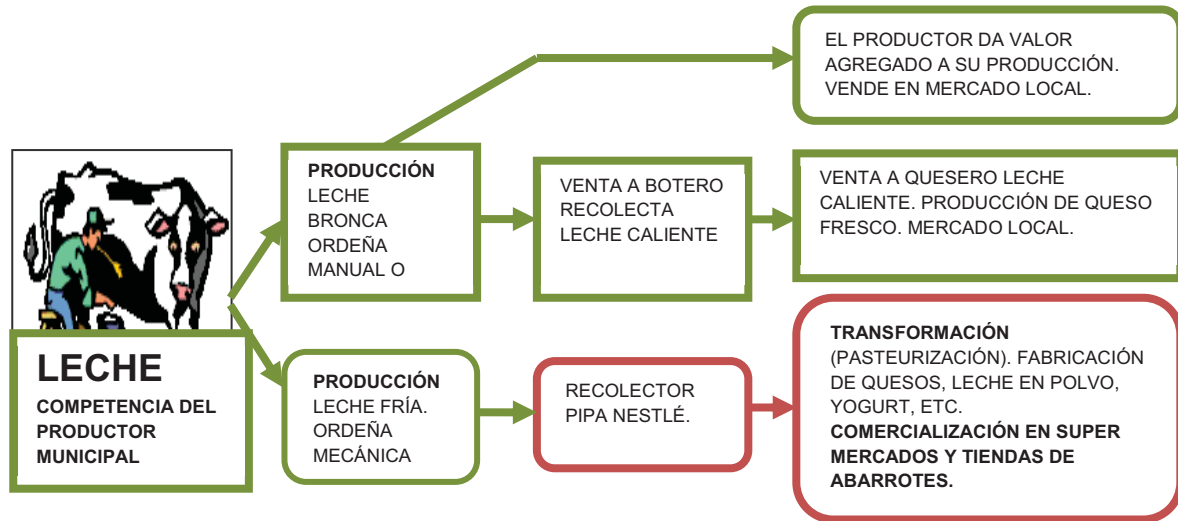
LECHE
COMPETENCIA DEL PRODUCTOR MUNICIPAL

PRODUCCIÓN
LECHE BRONCA ORDEÑA MANUAL O

EL PRODUCTOR DA VALOR AGREGADO A SU PRODUCCIÓN. VENDE EN MERCADO LOCAL.

VENTA A BOTERO RECOLECTA LECHE CALIENTE

VENTA A QUESERO LECHE CALIENTE. PRODUCCIÓN DE QUESO FRESCO. MERCADO LOCAL.

PRODUCCIÓN
LECHE FRÍA. ORDEÑA MECÁNICA

RECOLECTOR PIPA NESTLÉ.

TRANSFORMACIÓN
(PASTEURIZACIÓN). FABRICACIÓN DE QUESOS, LECHE EN POLVO, YOGURT, ETC.
COMERCIALIZACIÓN EN SUPER MERCADOS Y TIENDAS DE ABARROTES.